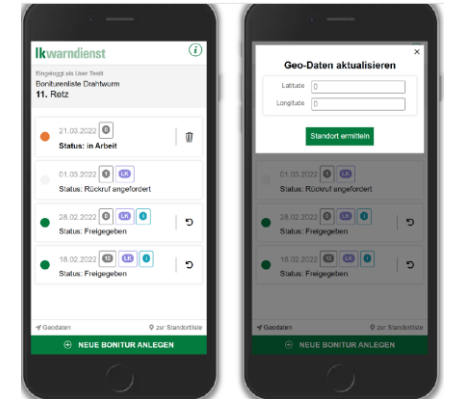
lkwarndienst

Eingeloggt als User Testt
Boniturenliste Drahtwurm
11. Retz

21.03.2022 0
Status: in Arbeit

01.03.2022 1 LK
Status: Rückruf angefordert

28.02.2022 0 LK i
Status: Freigegeben

18.02.2022 13 LK i
Status: Freigegeben

Geodaten
zur Standortliste

NEUE BONITUR ANLEGEN

Geo-Daten aktualisieren
×
Latitude 0
Longitude 0
Standort ermitteln

01.03.2022 1 LK
Status: Rückruf angefordert

28.02.2022 0 LK i
Status: Freigegeben

18.02.2022 13 LK i
Status: Freigegeben

Geodaten
zur Standortliste

NEUE BONITUR ANLEGEN